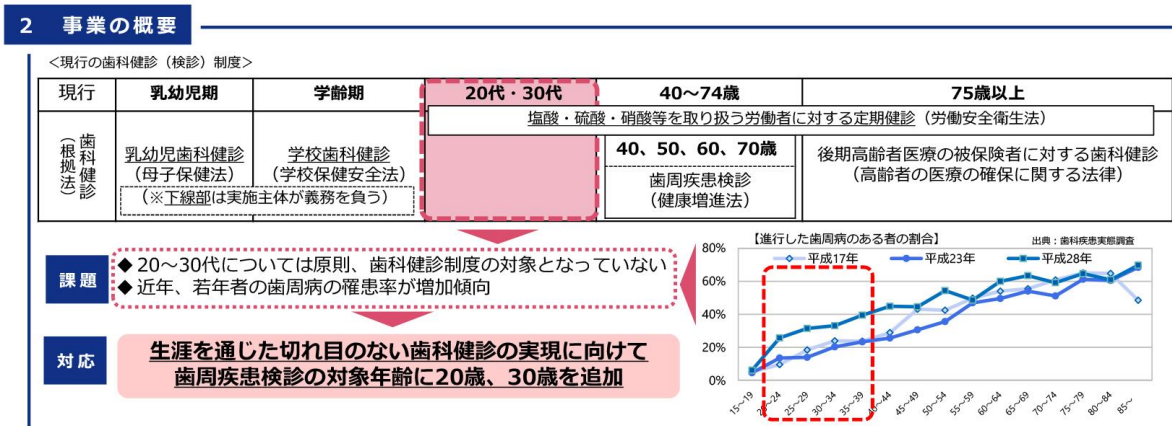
2 事業の概要

<現行の歯科健診（検診）制度>

| 現行 | 乳幼児期 | 学齢期 | 20代・30代 | 40～74歳 | 75歳以上 |
|---|---|---|---|---|---|
| | | | 塩酸・硫酸・硝酸等を取り扱う労働者に対する定期健診（労働安全衛生法） | | |
| 歯科健診（根拠法） | 乳幼児歯科健診（母子保健法） | 学校歯科健診（学校保健安全法） | | 40、50、60、70歳 歯周疾患検診（健康増進法） | 後期高齢者医療の被保険者に対する歯科健診（高齢者の医療の確保に関する法律） |
| | （※下線部は実施主体が義務を負う） | | | | |

課題
◆ 20～30代については原則、歯科健診制度の対象となっていない
◆ 近年、若年者の歯周病の罹患率が増加傾向

対応
生涯を通じた切れ目のない歯科健診の実現に向けて
歯周疾患検診の対象年齢に20歳、30歳を追加

【進行した歯周病のある者の割合】
出典：歯科疾患実態調査
平成17年
平成23年
平成28年
80%
60%
40%
20%
0%
15～19
20～24
25～29
30～34
35～39
40～44
45～49
50～54
55～59
60～64
65～69
70～74
75～79
80～84
85～